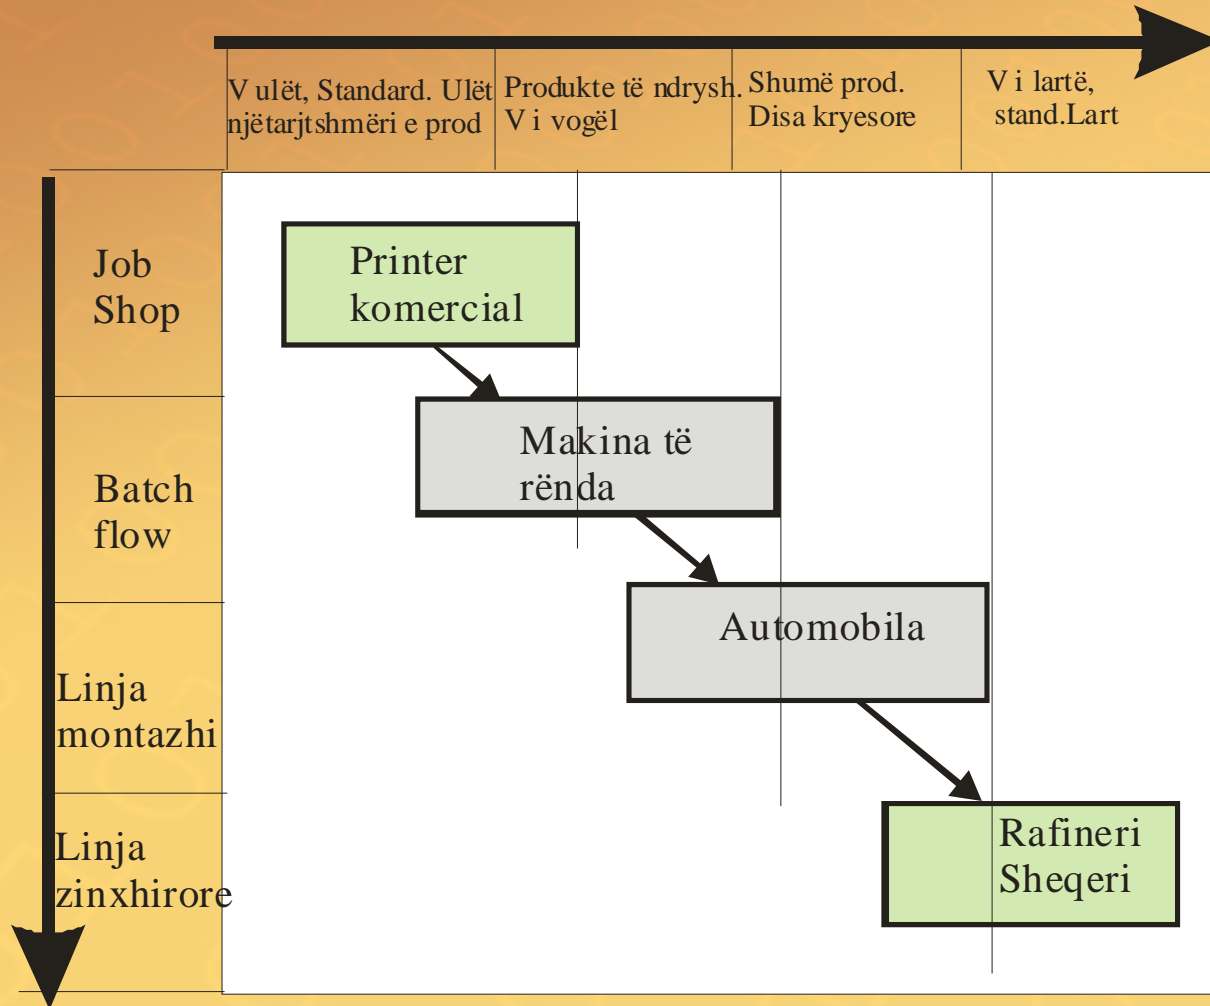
V ulët, Standard. Ulët njëtarjtshmëri e prod

Produkte të ndrysh. V i vogël

Shumë prod. Disa kryesore

V i lartë, stand.Lart

Job Shop

Batch flow

Linja montazhi

Linja zinxhirore

Printer komercial

Makina të rënda

Automobila

Rafineri Sheqeri